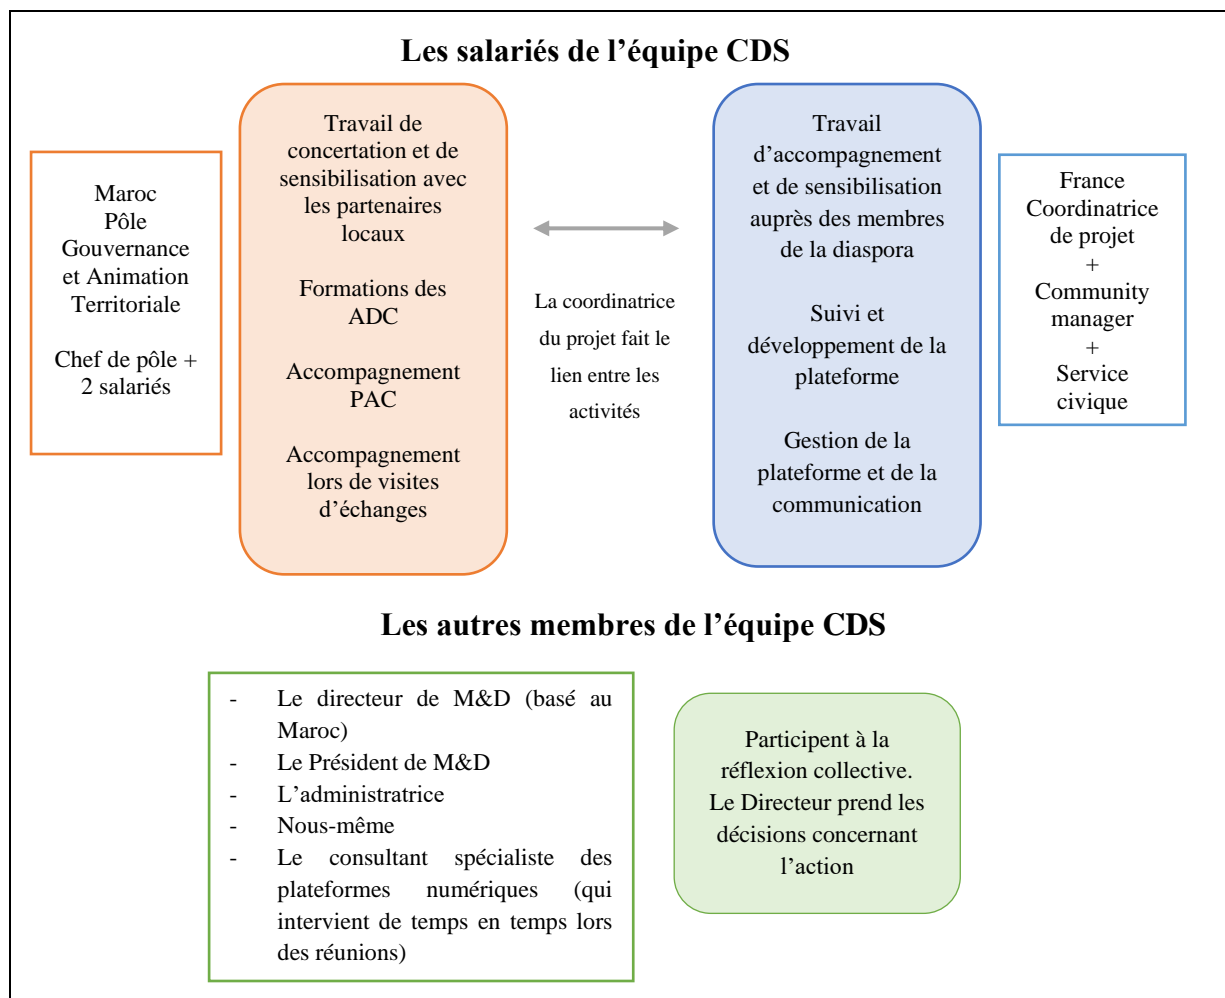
Les salariés de l'équipe CDS

Maroc
Pôle
Gouvernance
et Animation
Territoriale

Chef de pôle +
2 salariés

Travail de concertation et de sensibilisation avec les partenaires locaux

Formations des ADC

Accompagnement PAC

Accompagnement lors de visites d'échanges

La coordinatrice du projet fait le lien entre les activités

Travail d'accompagnement et de sensibilisation auprès des membres de la diaspora

Suivi et développement de la plateforme

Gestion de la plateforme et de la communication

France
Coordinatrice
de projet
+
Community
manager
+
Service
civique

Les autres membres de l'équipe CDS

- Le directeur de M&D (basé au Maroc)
- Le Président de M&D
- L'administratrice
- Nous-même
- Le consultant spécialiste des plateformes numériques (qui intervient de temps en temps lors des réunions)

Participent à la réflexion collective.
Le Directeur prend les décisions concernant l'action